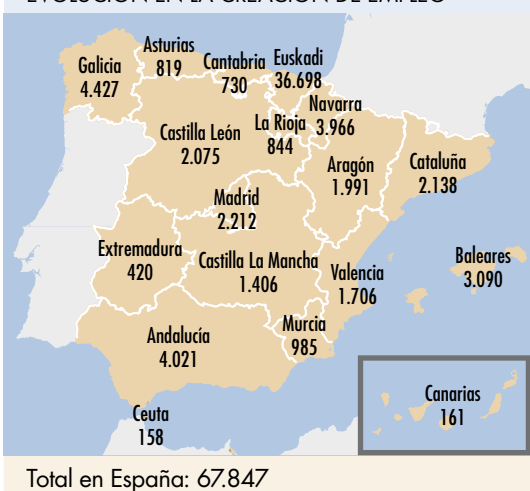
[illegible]

Galicia
4.427

Asturias
819

Cantabria
730

Euskadi
36.698

Navarra
3.966

La Rioja
844

Castilla León
2.075

Aragón
1.991

Cataluña
2.138

Madrid
2.212

Extremadura
420

Castilla La Mancha
1.406

Valencia
1.706

Baleares
3.090

Andalucía
4.021

Murcia
985

Canarias
161

Ceuta
158

Total en España: 67.847